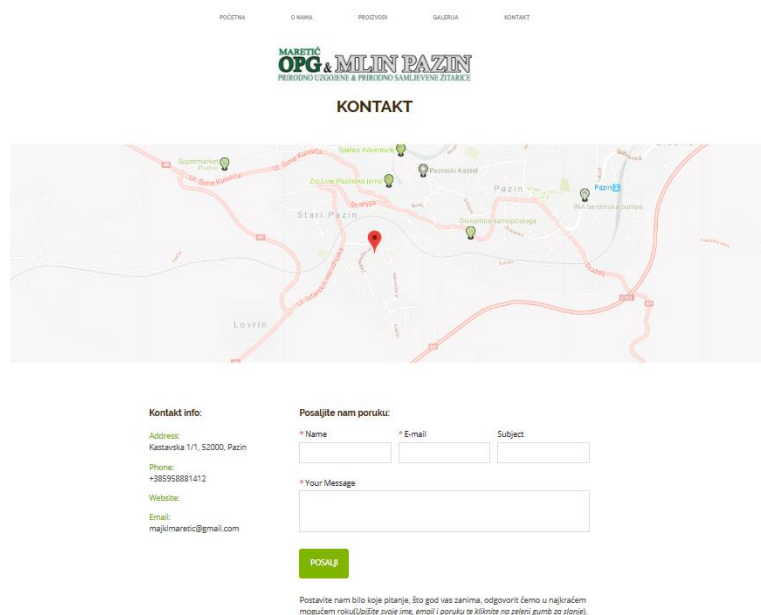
POČETNA O NAMA PROIZVODI GALERIJA KONTAKT

MARETIĆ
OPG & MLIN PAZIN
PRIRODNO UZGOJENE & PRIRODNO SAMLJEVENE ŽITARICE

KONTAKT

Supermarket Pudo
Speleo Adventure
Pazinski Kaštel
Zici Line Pazinska jama
Pazin
Pazin
INA benzinska pumpa
Diskontna samoposluga
Stari Pazin
Lovrin

Kontakt info:

Address:
Kastavska 1/1, 52000, Pazin

Phone:
+385958881412

Website:

Email:
majklmaretic@gmail.com

Posaljite nam poruku:

* Name
* E-mail
Subject

* Your Message

POSALJI

Postavite nam bilo koje pitanje, što god vas zanima, odgovorit ćemo u najkraćem mogućem roku(Upišite svoje ime, email i poruku te kliknite na zeleni gumb za slanje).